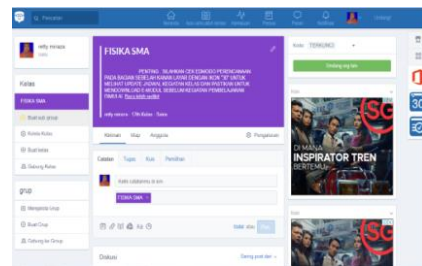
Pencarian

Keluar

relly minara

Kelas

FISIKA SMA

Buat sub grup

Kelola Kelas

Buat kelas

Gabung Kelas

grup

Mengelola Grup

Buat Grup

Gabung ke Grup

FISIKA SMA

PENTING : SILAHKAN CEK EDMODO PERENCANAAN PARA BAGIAN SEBELAH KANAN LAYAR DENGAN IKON "B" UNTUK MELIHAT UPDATE JADWAL KEGIATAN KELAS DAN AKTIFITAS UNTUK MENDOWNLOAD E-MODUL SEBELUM KEGIATAN PEMBELAJARAN TIBA. N Baca lebih lanjut

relly minara · 178 Kelas · Batas

Aktivitas Map Anggota Pengaturan

Catatan Tugas Kuis Pemilihan

Ketik catatanmu di sini

FISIKA SMA

Batal atau Kirim

Diskusi Daring pesa dan

Kode TEMUKNO

Undang ang dan

DI MANA INSPIRATOR TREN BERTEMU